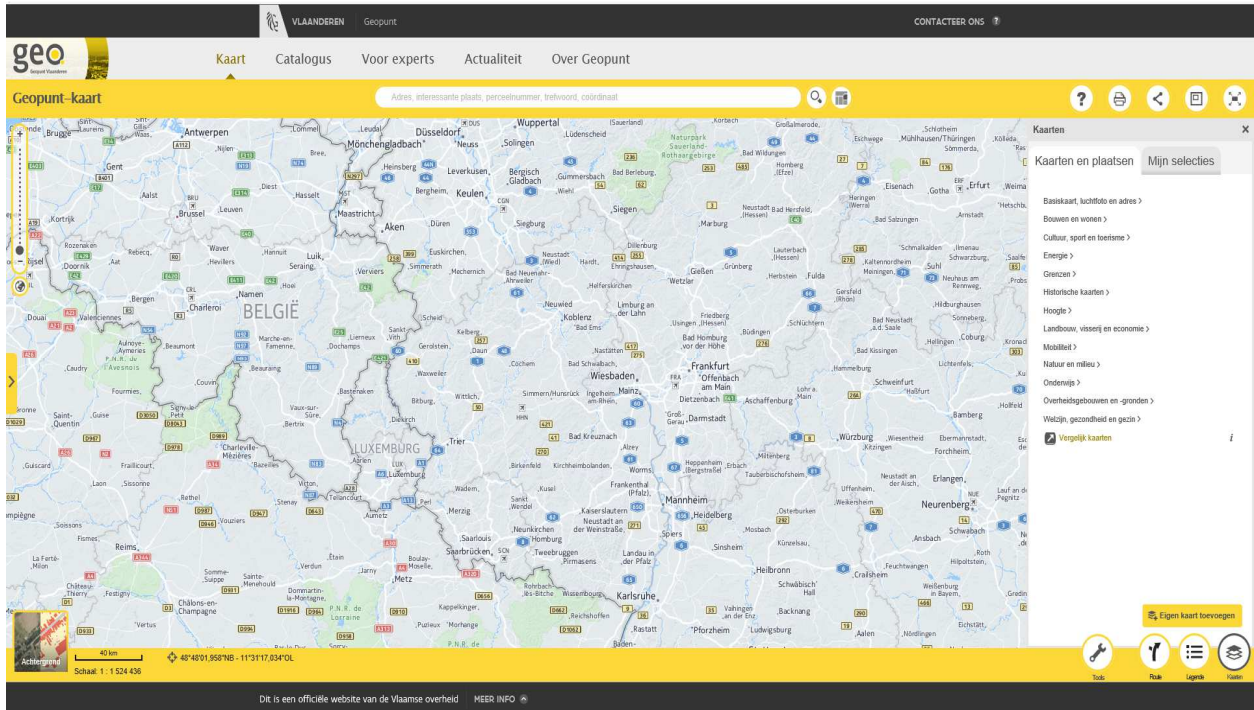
VLAANDEREN Geopunt

CONTACTEER ONS ?

geo
Geopunt Vlaanderen

Kaart Catalogus Voor experts Actualiteit Over Geopunt

Geopunt-kaart

Adres, interessante plaats, perceelnummer, trefwoord, coördinaat

Kaarten

Kaarten en plaatsen Mijn selecties

Basiskaart, luchtfoto en adres >
Bouwen en wonen >
Cultuur, sport en toerisme >
Energie >
Grenzen >
Historische kaarten >
Hoogte >
Landbouw, visserij en economie >
Mobiliteit >
Natuur en milieu >
Onderwijs >
Overheidsgebouwen en -gronden >
Welzijn, gezondheid en gezin >
Vergelijk kaarten

Eigen kaart toevoegen

Antwerpen
Brugge
Gent
Aalst
Brussel
Leuven
Hasselt
Kortrijk
Mons
Namen
Charleroi
BELGIË
Luik
Maastricht
Aken
Mönchengladbach
Düsseldorf
Wuppertal
Solingen
Leverkusen
Keulen
Bonn
Siegen
Koblenz
Wiesbaden
Mainz
Frankfurt am Main
Offenbach am Main
Darmstadt
Trier
LUXEMBURG
Luxemburg
Saarbrücken
Metz
Mannheim
Heidelberg
Karlsruhe
Reims
Charleville-Mézières
Würzburg
Erlangen
Neurenberg
Heilbronn
Marburg
Gießen
Fulda
Bamberg
Schweinfurt
Kaiserslautern
Homburg
Pirmasens
Worms
Bad Kreuznach
Bad Homburg vor der Höhe
Eisenach
Gotha
Erfurt
Ludwigsburg

Achtergrond

40 km
Schaal: 1 : 1 524 436

48°48'01,958"NB - 11°31'17,034"OL

Tools Route Legende Kaarten

Dit is een officiële website van de Vlaamse overheid MEER INFO